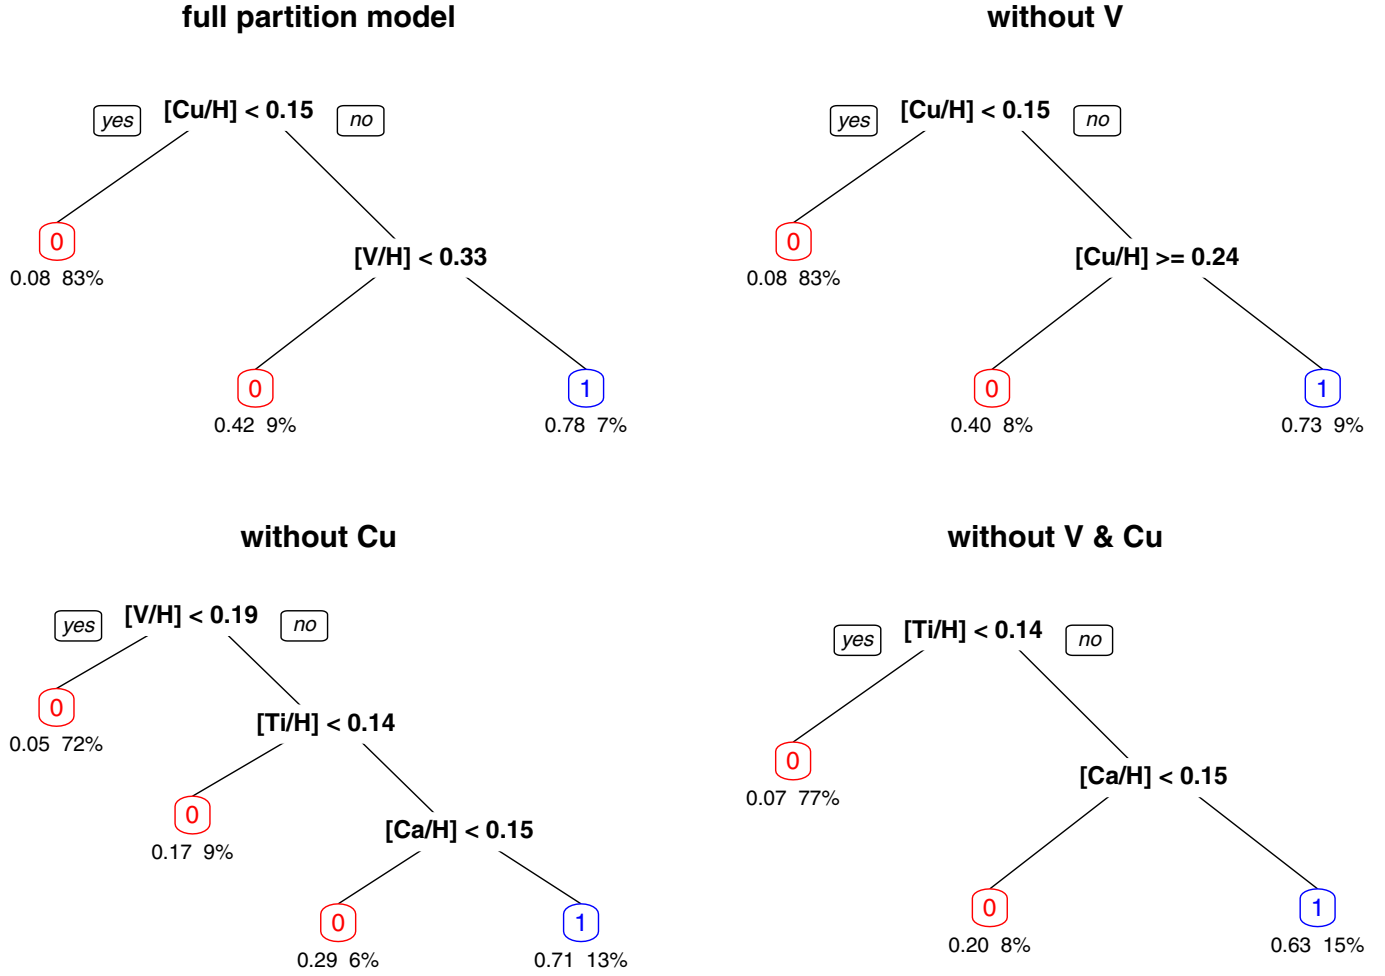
full partition model

yes [Cu/H] < 0.15 no

0
0.08 83%

[V/H] < 0.33

0
0.42 9%

1
0.78 7%

without V

yes [Cu/H] < 0.15 no

0
0.08 83%

[Cu/H] >= 0.24

0
0.40 8%

1
0.73 9%

without Cu

yes [V/H] < 0.19 no

0
0.05 72%

[Ti/H] < 0.14

0
0.17 9%

[Ca/H] < 0.15

0
0.29 6%

1
0.71 13%

without V & Cu

yes [Ti/H] < 0.14 no

0
0.07 77%

[Ca/H] < 0.15

0
0.20 8%

1
0.63 15%